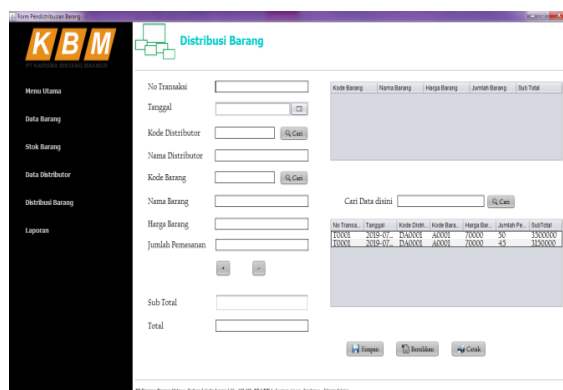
Form Pendistribusian Barang

K B M
PT KARUNIA BINTANG MAKMUR

Menu Utama
Data Barang
Stok Barang
Data Distributor
Distribusi Barang
Laporan

Distribusi Barang

No Transaksi
Tanggal
Kode Distributor
Cari
Nama Distributor
Kode Barang
Cari
Nama Barang
Harga Barang
Jumlah Pemesanan
+
-
Sub Total
Total

| Kode Barang | Nama Barang | Harga Barang | Jumlah Barang | Sub Total |
|---|---|---|---|---|

Cari Data disini
Cari

| No Transa... | Tanggal | Kode Distri... | Kode Bara... | Harga Bar... | Jumlah Pe... | SubTotal |
|---|---|---|---|---|---|---|
| T0001 | 2019-07... | DA0001 | A0001 | 70000 | 50 | 3500000 |
| T0001 | 2019-07... | DA0001 | A0001 | 70000 | 45 | 3150000 |

Simpan
Bersihkan
Cetak

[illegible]